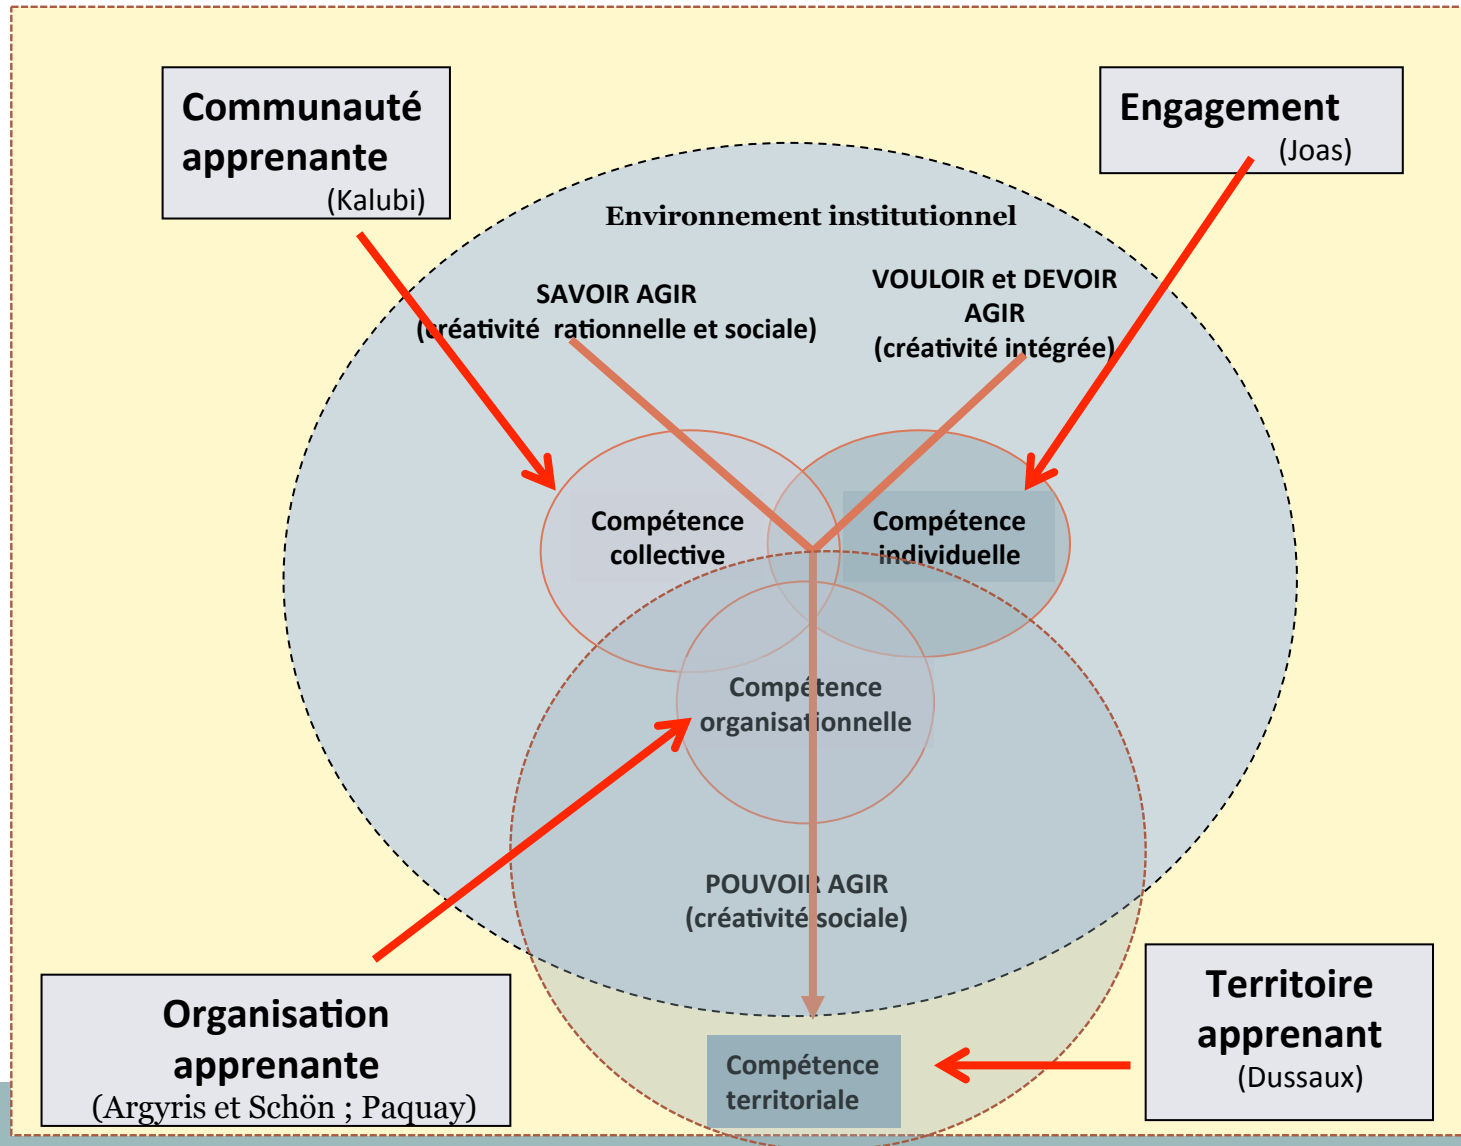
Communauté apprenante
(Kalubi)

Engagement
(Joas)

Environnement institutionnel

SAVOIR AGIR
(créativité rationnelle et sociale)

VOULOIR et DEVOIR AGIR
(créativité intégrée)

Compétence collective

Compétence individuelle

Compétence organisationnelle

POUVOIR AGIR
(créativité sociale)

Organisation apprenante
(Argyris et Schön ; Paquay)

Compétence territoriale

Territoire apprenant
(Dussaux)